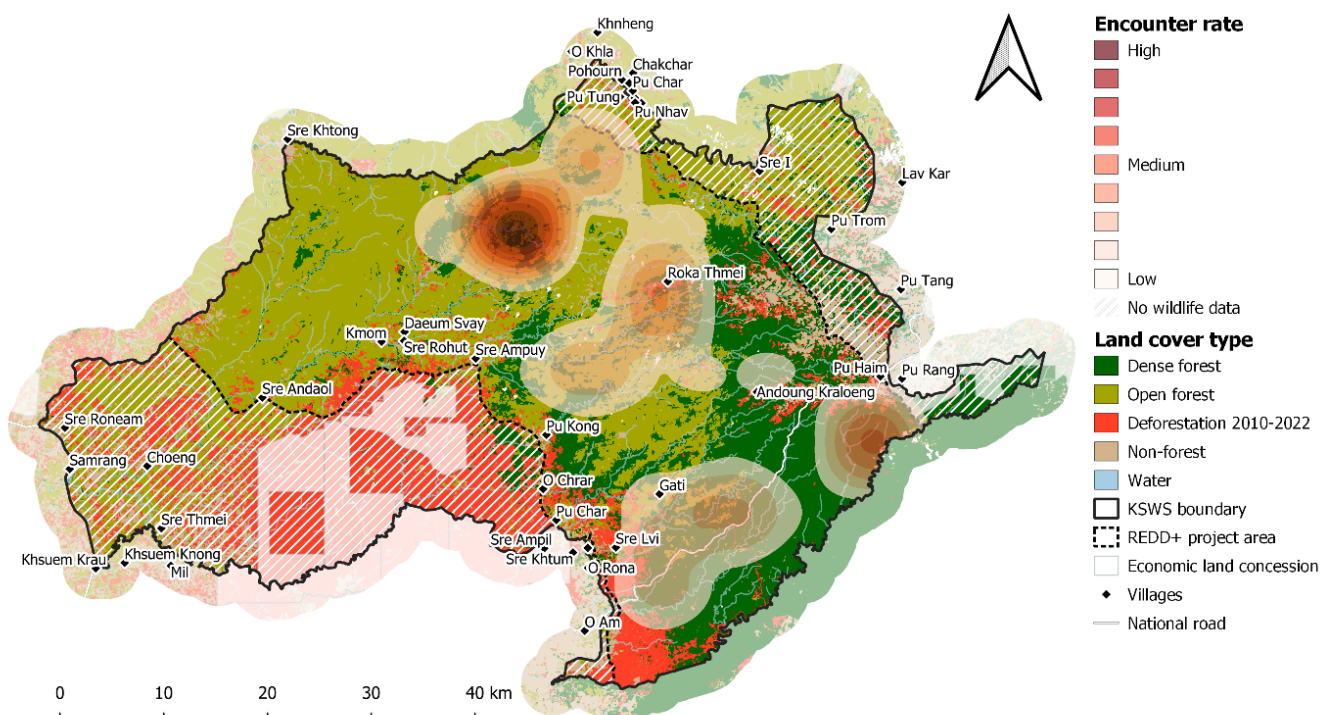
Khnheng
O Khla
Chakchar
Pohourn
Pu Char
Pu Tung
Pu Nhav
Sre Khtong
Sre I
Lav Kar
Pu Trom
Pu Tang
Roka Thmei
Kmom
Daeum Svay
Sre Rohut
Sre Ampuy
Pu Haim
Pu Rang
Sre Andaol
Andoung Kraloeng
Sre Roneam
Pu Kong
Samrang
Choeng
O Chrar
Gati
Sre Thmei
Pu Char
Sre Ampil
Sre Lvi
Khsuem Krau
Khsuem Knong
Sre Khtum
O Rona
Mil
O Am
0
10
20
30
40 km

Encounter rate
High
Medium
Low
No wildlife data
Land cover type
Dense forest
Open forest
Deforestation 2010-2022
Non-forest
Water
KSWS boundary
REDD+ project area
Economic land concession
Villages
National road